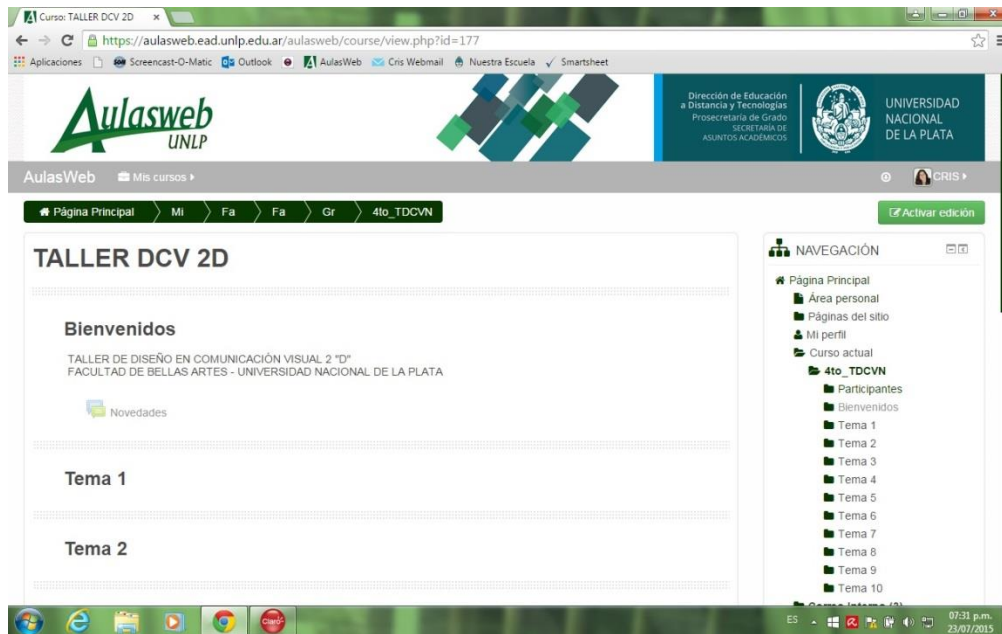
Curso: TALLER DCV 2D ×

https://aulasweb.ead.unlp.edu.ar/aulasweb/course/view.php?id=177

Aplicaciones Screencast-O-Matic Outlook AulasWeb Cris Webmail Nuestra Escuela Smartsheet

Aulasweb UNLP

Dirección de Educación a Distancia y Tecnologías
Prosecretaría de Grado
SECRETARÍA DE ASUNTOS ACADÉMICOS

UNIVERSIDAD NACIONAL DE LA PLATA

AulasWeb Mis cursos ▸

CRIS ▸

Página Principal › Mi › Fa › Fa › Gr › 4to_TDCVN

Activar edición

TALLER DCV 2D

Bienvenidos

TALLER DE DISEÑO EN COMUNICACIÓN VISUAL 2 "D"
FACULTAD DE BELLAS ARTES - UNIVERSIDAD NACIONAL DE LA PLATA

Novedades

Tema 1

Tema 2

NAVEGACIÓN

Página Principal
Área personal
Páginas del sitio
Mi perfil
Curso actual
4to_TDCVN
Participantes
Bienvenidos
Tema 1
Tema 2
Tema 3
Tema 4
Tema 5
Tema 6
Tema 7
Tema 8
Tema 9
Tema 10
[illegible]

ES 07:31 p.m. 23/07/2015